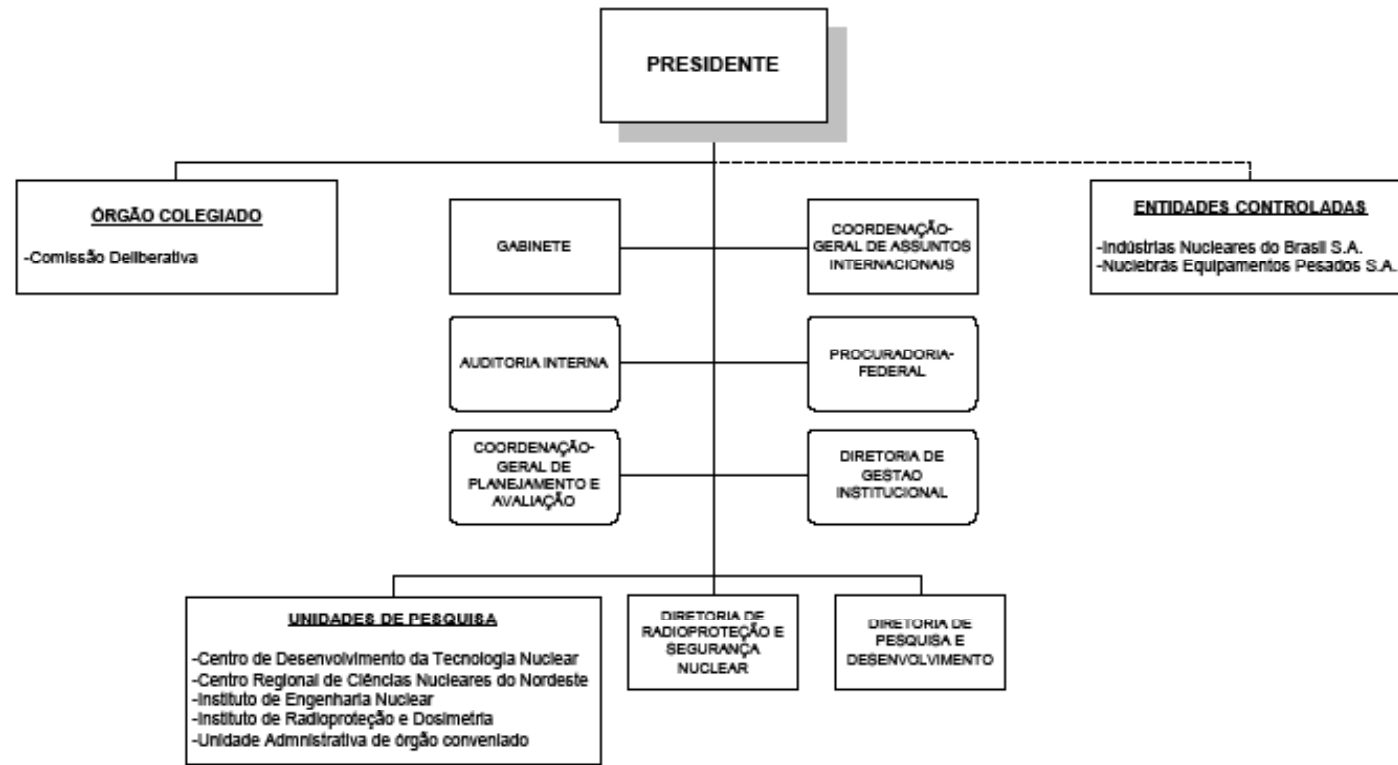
PRESIDENTE

ÓRGÃO COLEGIADO

-Comissão Deliberativa

GABINETE

COORDENAÇÃO-GERAL DE ASSUNTOS INTERNACIONAIS

ENTIDADES CONTROLADAS

-Indústrias Nucleares do Brasil S.A.
-Nuclebras Equipamentos Pesados S.A.

AUDITORIA INTERNA

PROCURADORIA-FEDERAL

COORDENAÇÃO-GERAL DE PLANEJAMENTO E AVALIAÇÃO

DIRETORIA DE GESTAO INSTITUCIONAL

UNIDADES DE PESQUISA

-Centro de Desenvolvimento da Tecnologia Nuclear
-Centro Regional de Ciências Nucleares do Nordeste
-Instituto de Engenharia Nuclear
-Instituto de Radioproteção e Dosimetria
-Unidade Admnistrativa de órgão conveniado

DIRETORIA DE RADIOPROTEÇÃO E SEGURANÇA NUCLEAR

DIRETORIA DE PESQUISA E DESENVOLVIMENTO